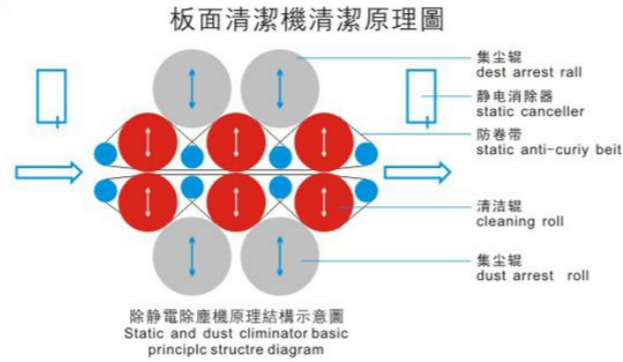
板面清潔機清潔原理圖

集尘辊
dest arrest rall

静电消除器
static canceller

防卷带
static anti-curiy beit

清洁辊
cleaning roll

集尘辊
dust arrest roll

除静電除塵機原理結構示意圖
Static and dust climinator basic principlc structre diagram